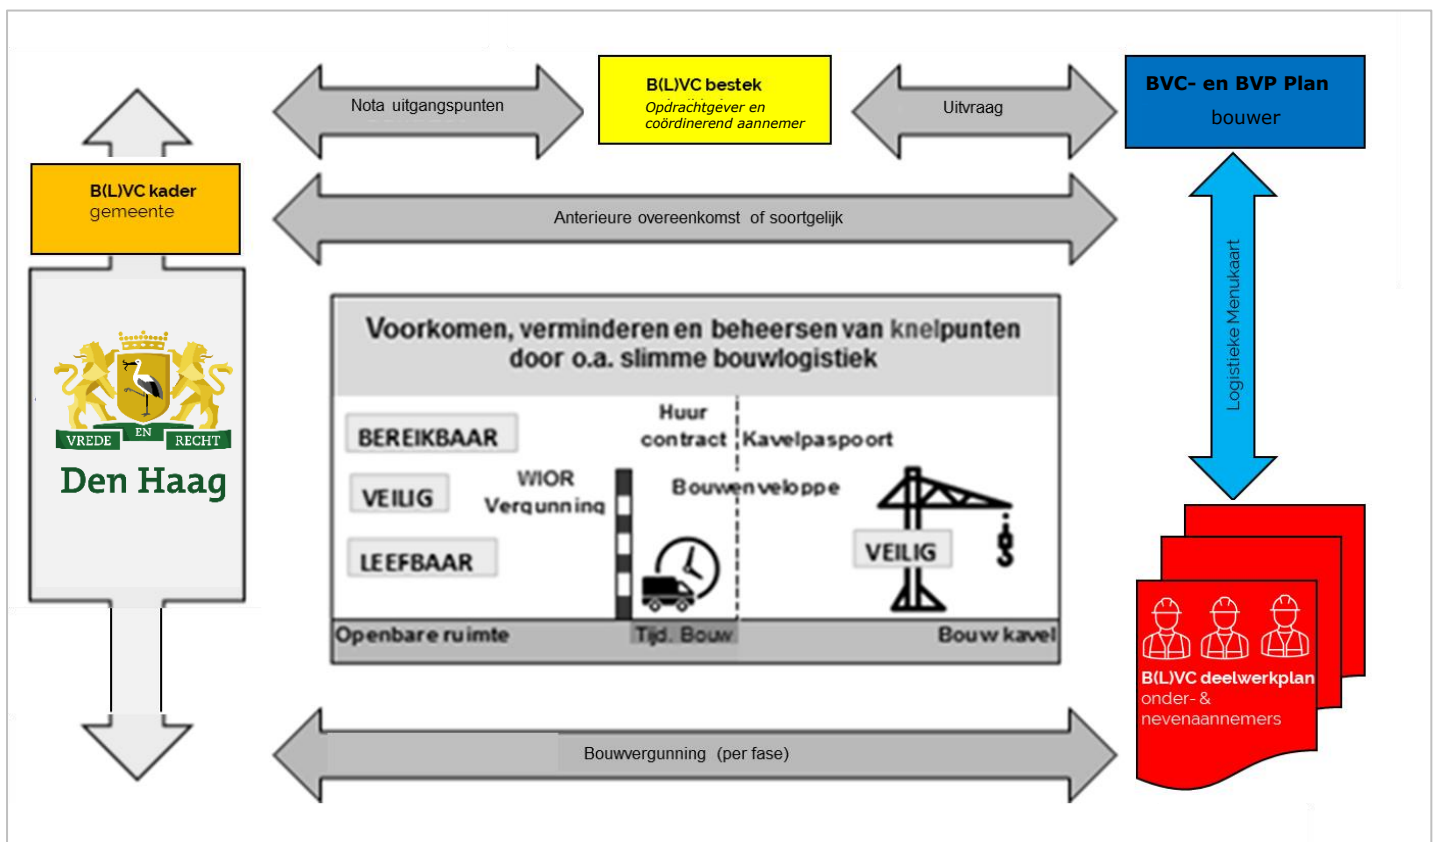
Nota uitgangspunten

B(L)VC bestek
Opdrachtgever en coördinerend aannemer

Uitvraag

BVC- en BVP Plan
bouwer

B(L)VC kader
gemeente

VREDE EN RECHT
Den Haag

Anterieure overeenkomst of soortgelijk

Logistieke Menukaart

Voorkomen, verminderen en beheersen van knelpunten door o.a. slimme bouwlogistiek

BEREIKBAAR
VEILIG
LEEFBAAR
WIOR Vergunning
Huur contract
Kavelpaspoort
Bouwenveloppe
VEILIG
Openbare ruimte
Tijd. Bouw
Bouw kavel

B(L)VC deelwerkplan
onder- & nevenaannemers

Bouwvergunning (per fase)